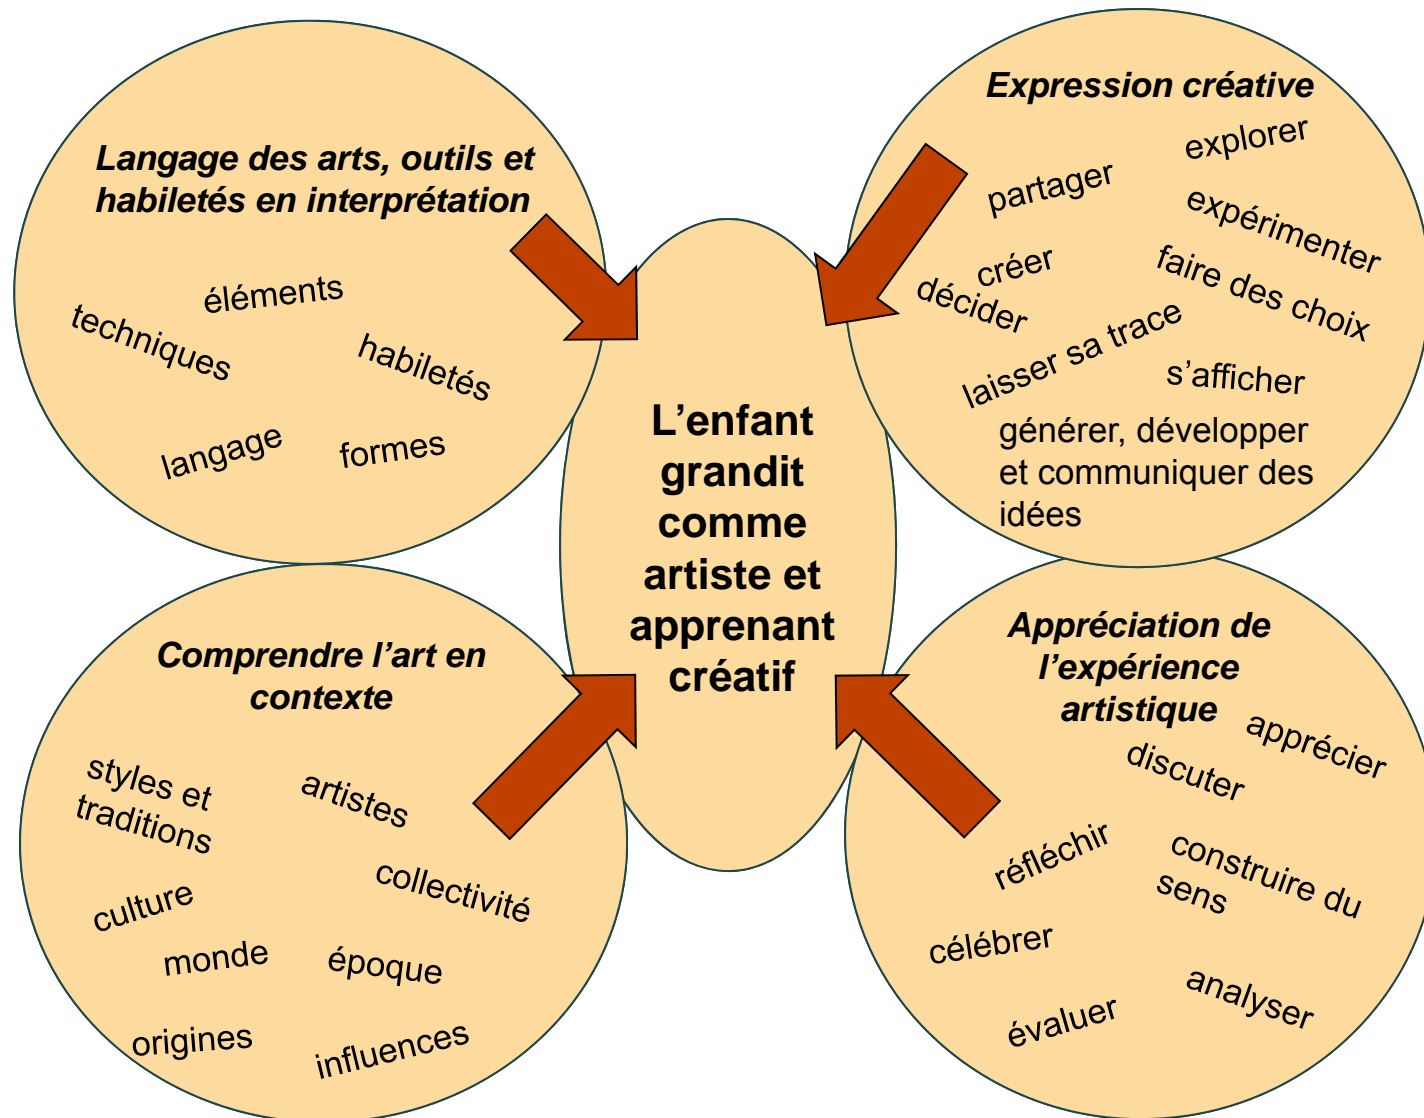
Langage des arts, outils et habiletés en interprétation

éléments
techniques
habiletés
langage
formes

Expression créative

explorer
partager
expérimenter
créer
décider
faire des choix
laisser sa trace
s'afficher
générer, développer et communiquer des idées

L'enfant grandit comme artiste et apprenant créatif

Comprendre l'art en contexte

styles et traditions
artistes
collectivité
culture
monde
époque
origines
influences

Appréciation de l'expérience artistique

apprécier
discuter
réfléchir
construire du sens
célébrer
analyser
évaluer